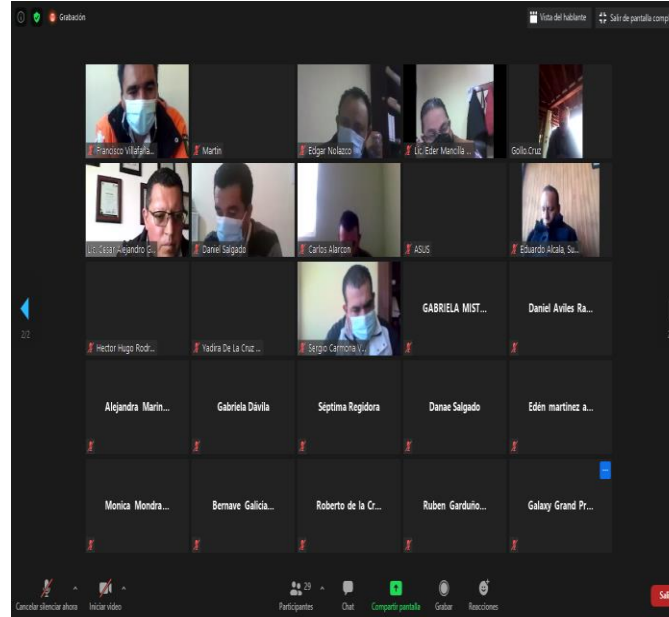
Grabación

Vista del hablante
Salir de pantalla comp

Francisco Villafañ...
Martin
Edgar Nolazco
Lic. Eder Mancilla ...
Gollo.Cruz

Lic. César Alejandro G...
Daniel Salgado
Carlos Alarcon
ASUS
Eduardo Alcala, Su...

2/2

Hector Hugo Rodr...
Yadira De La Cruz ...
Sergio Carmona V...
GABRIELA MIST...
Daniel Aviles Ra...

Alejandra Marin...
Gabriela Dávila
Séptima Regidora
Danae Salgado
Edén martinez a...

Monica Mondra...
Bernave Galicia...
Roberto de la Cr...
Ruben Garduño...
Galaxy Grand Pr...

Cancelar silenciar ahora
Iniciar video
29
Participantes
Chat
Compartir pantalla
Grabar
Reacciones
Sali